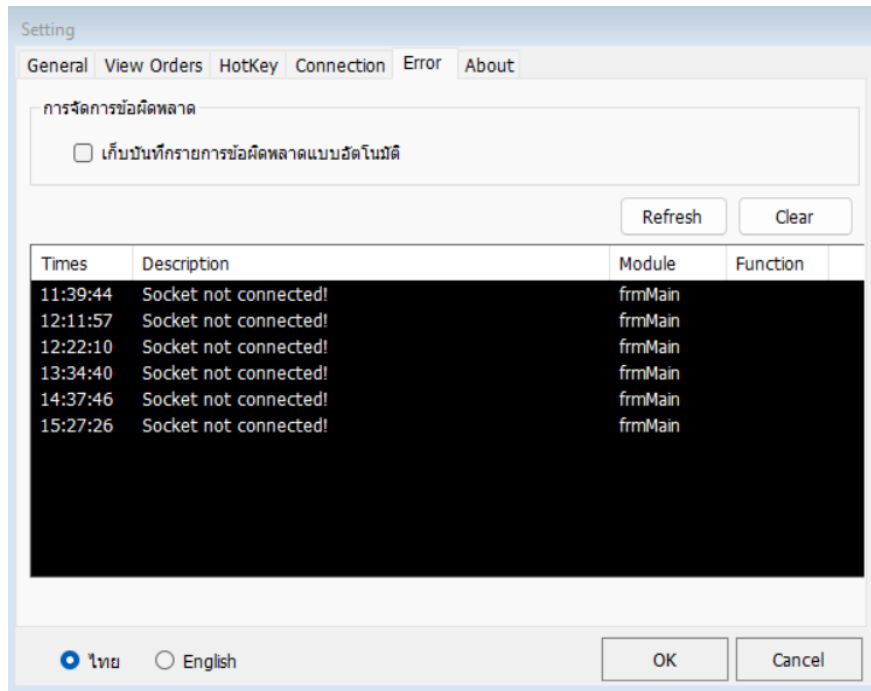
Setting

General | View Orders | HotKey | Connection | Error | About

การจัดการข้อผิดพลาด

☐ เก็บบันทึกรายการข้อผิดพลาดแบบอัตโนมัติ

Refresh | Clear

| Times | Description | Module | Function |
|---|---|---|---|
| 11:39:44 | Socket not connected! | frmMain | |
| 12:11:57 | Socket not connected! | frmMain | |
| 12:22:10 | Socket not connected! | frmMain | |
| 13:34:40 | Socket not connected! | frmMain | |
| 14:37:46 | Socket not connected! | frmMain | |
| 15:27:26 | Socket not connected! | frmMain | |

ไทย | English

OK | Cancel